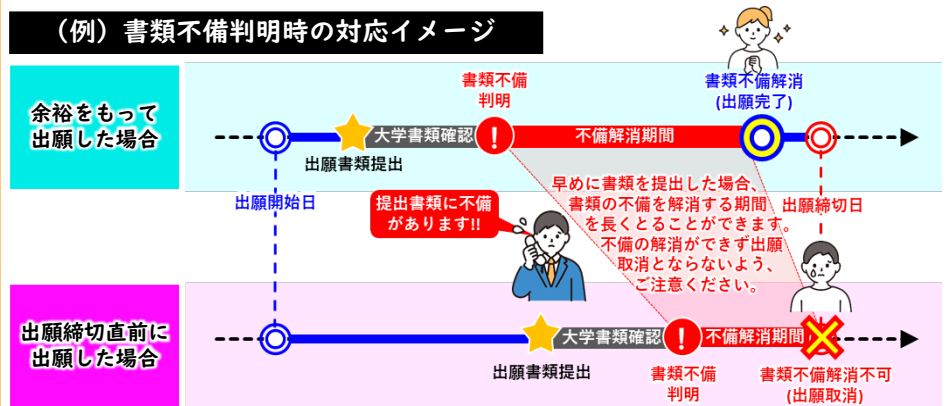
（例）書類不備判明時の対応イメージ

余裕をもって出願した場合

書類不備判明

書類不備解消（出願完了）

大学書類確認

不備解消期間

出願書類提出

出願開始日

出願締切日

早めに書類を提出した場合、書類の不備を解消する期間を長くとることができます。不備の解消ができず出願取消とならないよう、ご注意ください。

提出書類に不備があります!!

出願締切直前に出願した場合

大学書類確認

不備解消期間

出願書類提出

書類不備判明

書類不備解消不可（出願取消）